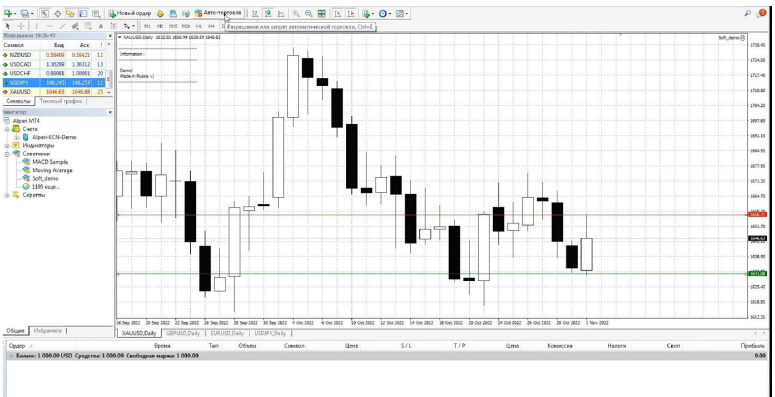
Новый ордер Авто-торговля
M1 M5 M15 M30 H1 H4 D1 W1 MN
Разрешение или запрет автоматической торговли, Ctrl+E
Обзор рынка: 18:26:43
| Символ | Бид | Аск | |
|---|---|---|---|
| NZDUSD | 0.58469 | 0.58421 | 12 |
| USDCAD | 1.36299 | 1.36312 | 13 |
| USDCHF | 0.99981 | 1.00001 | 20 |
| USDJPY | 148.245 | 148.257 | 12 |
| XAUUSD | 1646.63 | 1646.88 | 25 |
Символы Тиковый график
Навигатор
Alpari MT4
Счета
Alpari-ECN-Demo
Индикаторы
Советники
MACD Sample
Moving Average
Soft_demo
1195 еще...
Скрипты
Общие Избранное
XAUUSD,Daily 1632.82 1654.94 1628.59 1646.63
Information :
Demo!
Made in Russia :)
Soft_demo
1730.45 1724.70 1718.80 1712.95 1707.20 1701.35 1695.50 1689.75 1683.90 1677.95 1671.25 1664.75 1658.71 1651.70 1646.63 1639.90 1631.98 1625.45 1618.85 1613.25
16 Sep 2022 20 Sep 2022 22 Sep 2022 26 Sep 2022 28 Sep 2022 30 Sep 2022 4 Oct 2022 6 Oct 2022 10 Oct 2022 12 Oct 2022 14 Oct 2022 18 Oct 2022 20 Oct 2022 24 Oct 2022 26 Oct 2022 28 Oct 2022 1 Nov 2022
XAUUSD,Daily GBPUSD,Daily EURUSD,Daily USDJPY,Daily
| Ордер | Время | Тип | Объем | Символ | Цена | S / L | T / P | Цена | Комиссия | Налоги | Своп | Прибыль |
|---|---|---|---|---|---|---|---|---|---|---|---|---|
| Баланс: 1 000.00 USD Средства: 1 000.00 Свободная маржа: 1 000.00 | | | | | | | | | | | | 0.00 |